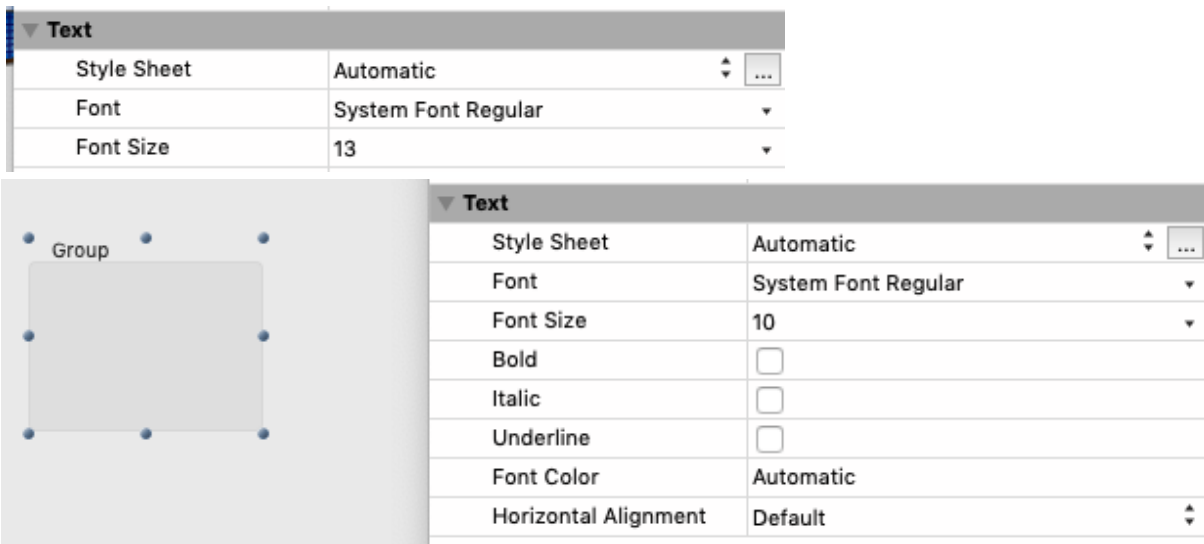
Text

| | |
|---|---|
| Style Sheet | Automatic |
| Font | System Font Regular |
| Font Size | 13 |

Group

Text

| | |
|---|---|
| Style Sheet | Automatic |
| Font | System Font Regular |
| Font Size | 10 |
| Bold | |
| Italic | |
| Underline | |
| Font Color | Automatic |
| Horizontal Alignment | Default |